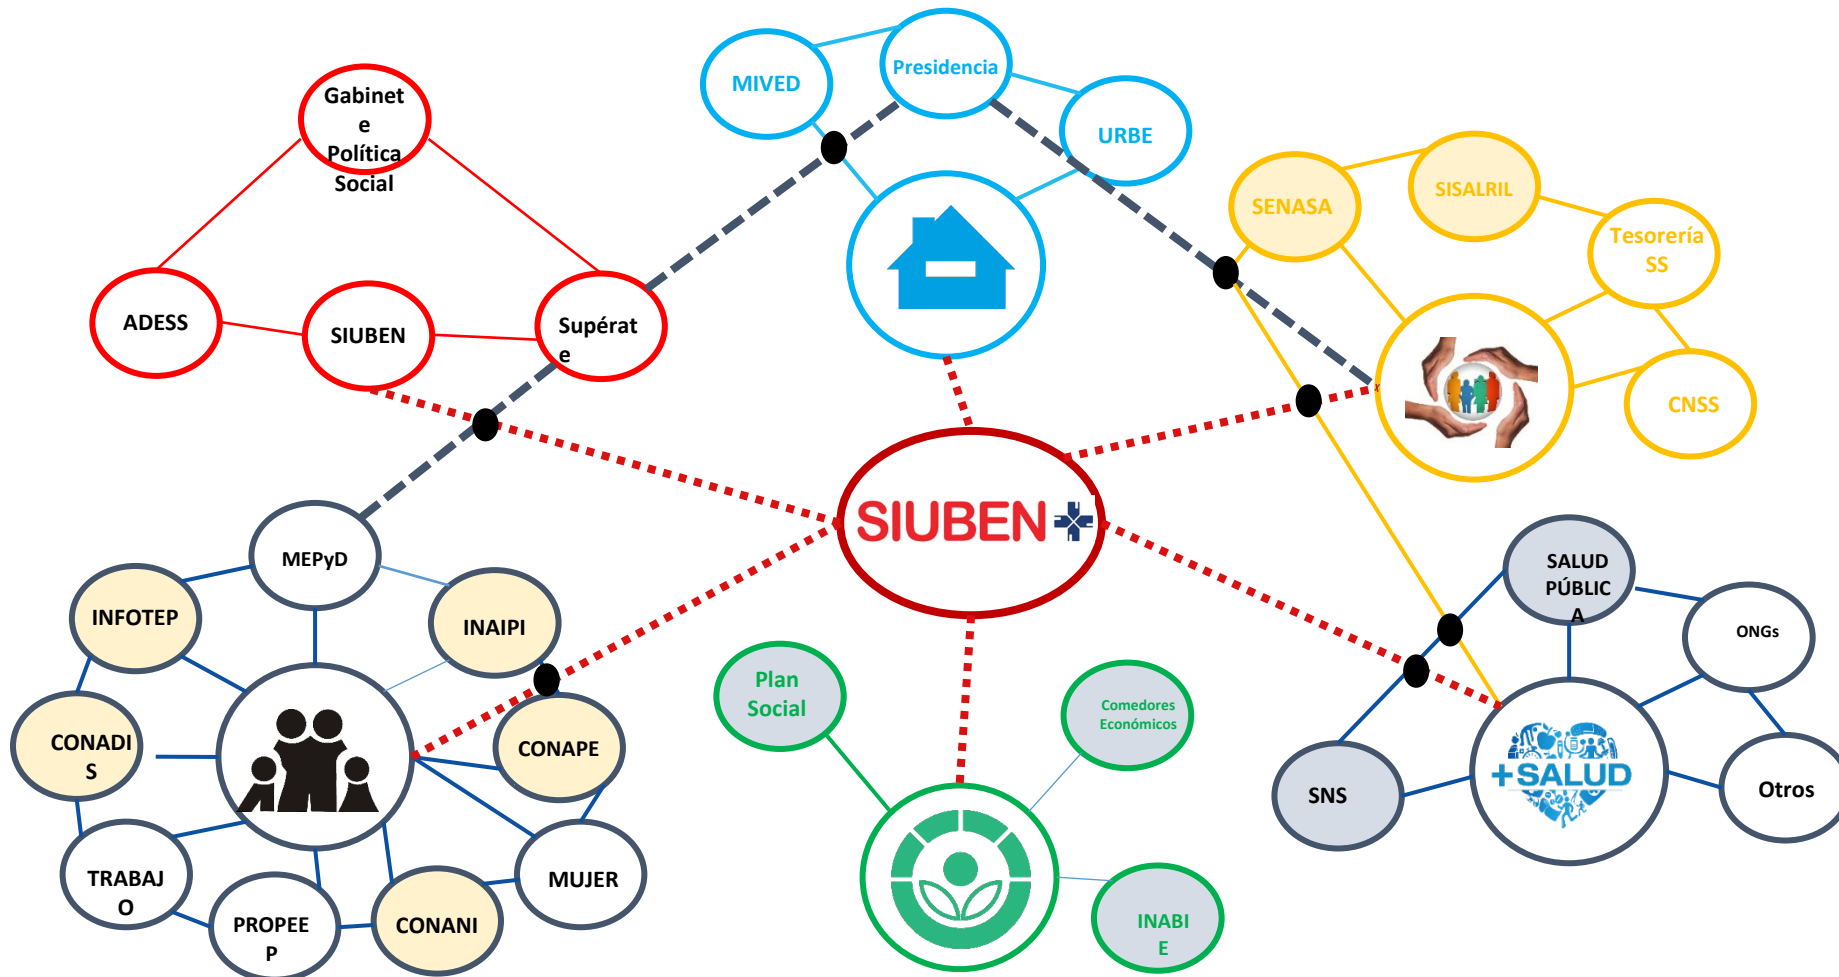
Gabinete Política Social

ADESS

SIUBEN

Supérate

MIVED

Presidencia

URBE

SENASA

SISALRIL

Tesorería SS

CNSS

SIUBEN

MEPyD

INFOTEP

INAIPI

CONADIS

CONAPE

TRABAJO

PROPEEP

CONANI

MUJER

Plan Social

Comedores Económicos

INABIE

SALUD PÚBLICA

ONGs

SNS

+SALUD

Otros